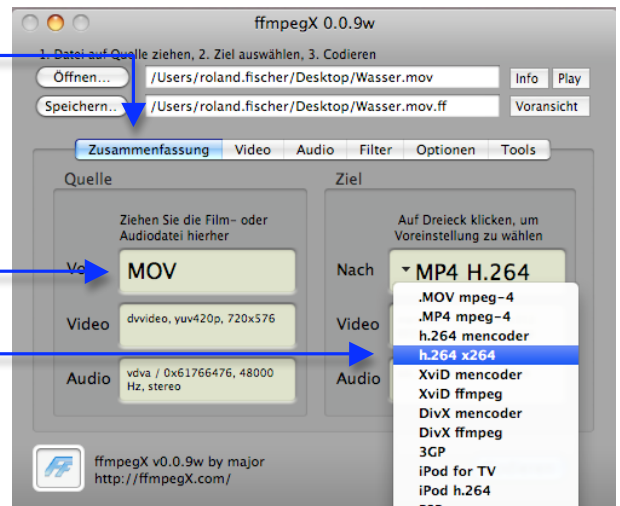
ffmpegX 0.0.9w

1. Datei auf Quelle ziehen, 2. Ziel auswählen, 3. Codieren

Öffnen...
/Users/roland.fischer/Desktop/Wasser.mov
Info
Play

Speichern...
/Users/roland.fischer/Desktop/Wasser.mov.ff
Voransicht

Zusammenfassung
Video
Audio
Filter
Optionen
Tools

Quelle

Ziehen Sie die Film- oder Audiodatei hierher

Vo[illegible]
MOV

Video
dvvideo, yuv420p, 720x576

Audio
vdva / 0x61766476, 48000 Hz, stereo

Ziel

Auf Dreieck klicken, um Voreinstellung zu wählen

Nach
MP4 H.264

Video

Audio

.MOV mpeg-4
.MP4 mpeg-4
h.264 mencoder
h.264 x264
XviD mencoder
XviD ffmpeg
DivX mencoder
DivX ffmpeg
3GP
iPod for TV
iPod h.264
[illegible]

ffmpegX v0.0.9w by major
http://ffmpegX.com/